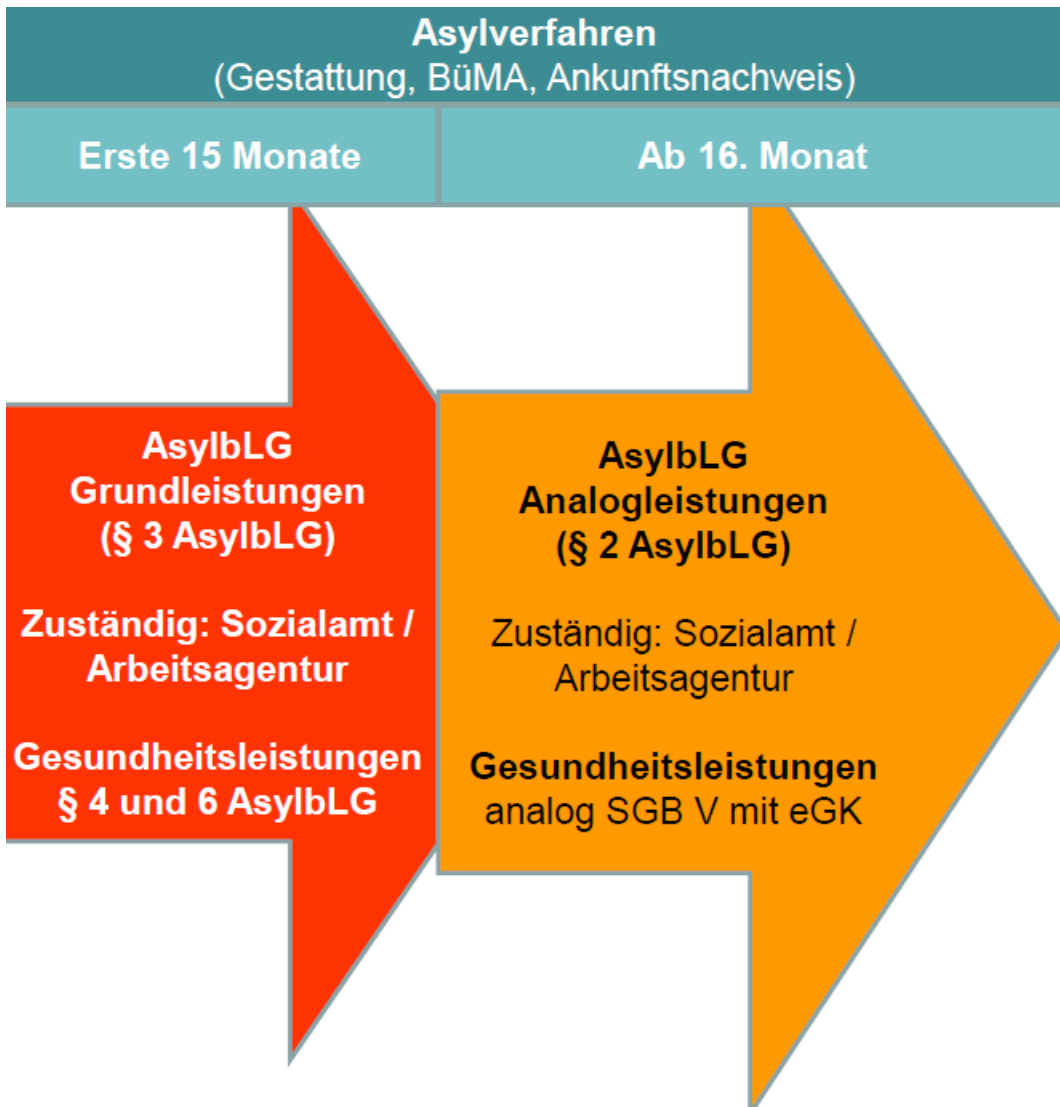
Asylverfahren
(Gestattung, BüMA, Ankunftsnachweis)

Erste 15 Monate

Ab 16. Monat

AsylbLG
Grundleistungen
(§ 3 AsylbLG)

Zuständig: Sozialamt / Arbeitsagentur

Gesundheitsleistungen
§ 4 und 6 AsylbLG

AsylbLG
Analogleistungen
(§ 2 AsylbLG)

Zuständig: Sozialamt / Arbeitsagentur

Gesundheitsleistungen
analog SGB V mit eGK